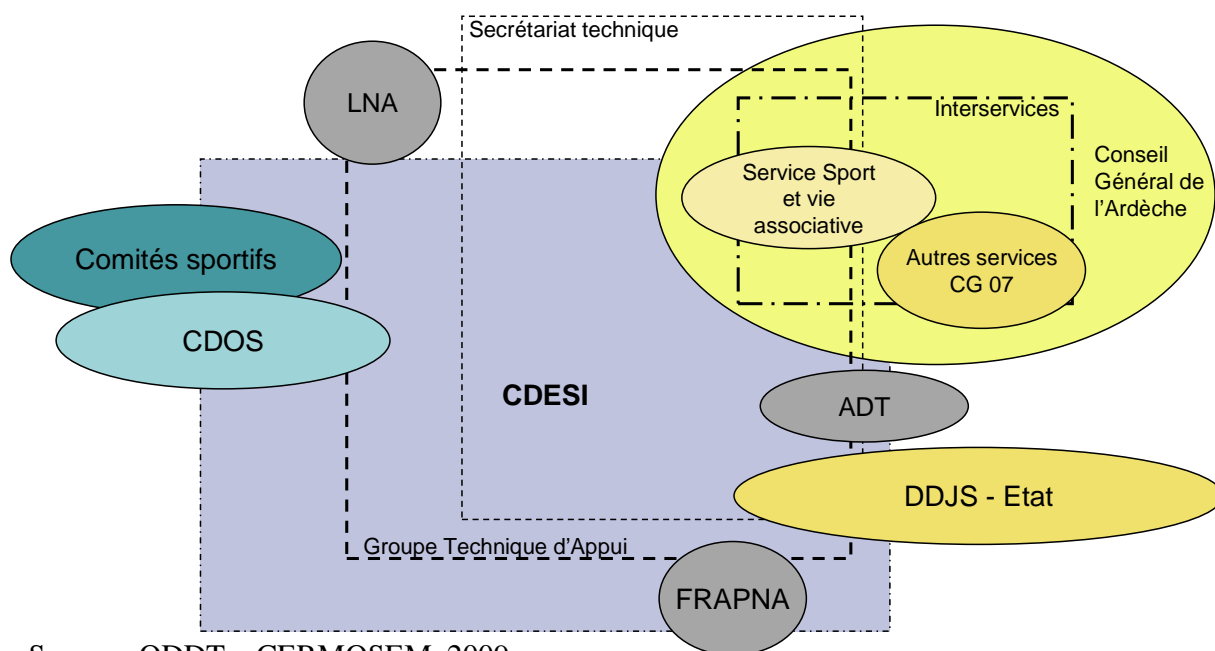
Secrétariat technique

LNA

Interservices

Conseil Général de l'Ardèche

Service Sport et vie associative

Autres services CG 07

Comités sportifs

CDOS

CDESI

ADT

DDJS - Etat

Groupe Technique d'Appui

FRAPNA

Source : ODDT - CERMOSEM, 2009